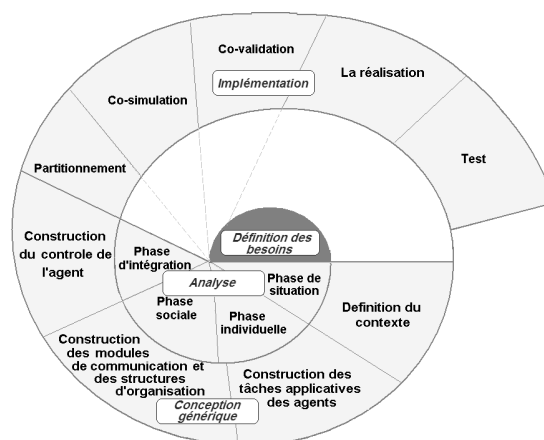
Co-validation

Implémentation

La réalisation

Co-simulation

Test

Partitionnement

Construction du controle de l'agent

Phase d'intégration

Définition des besoins

Analyse

Phase de situation

Phase sociale

Phase individuelle

Definition du contexte

Construction des modules de communication et des structures d'organisation

Construction des tâches applicatives des agents

Conception générique